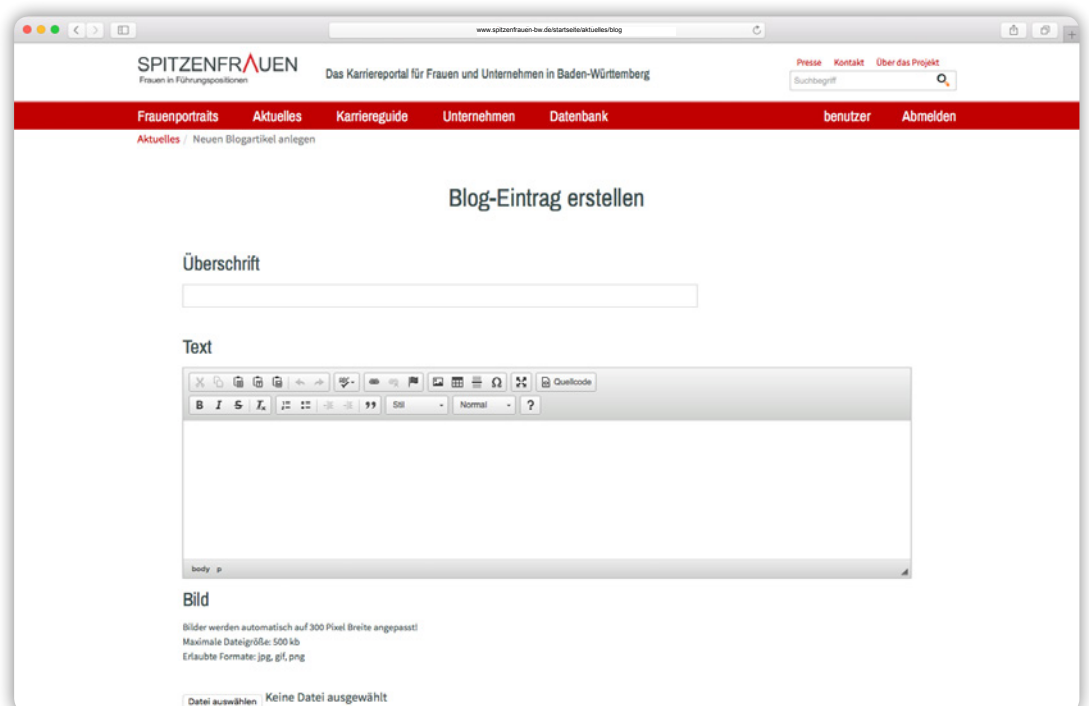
www.spitzenfrauen-bw.de/startseite/aktuelles/blog

SPITZENFRAUEN
Frauen in Führungspositionen

Das Karriereportal für Frauen und Unternehmen in Baden-Württemberg

Presse Kontakt Über das Projekt

Suchbegriff

Frauenportraits Aktuelles Karriereguide Unternehmen Datenbank benutzer Abmelden

Aktuelles / Neuen Blogartikel anlegen

Blog-Eintrag erstellen

Überschrift

Text

Quellcode

Stil Normal ?

body p

Bild

Bilder werden automatisch auf 300 Pixel Breite angepasst!
Maximale Dateigröße: 500 kb
Erlaubte Formate: jpg, gif, png

Datei auswählen Keine Datei ausgewählt